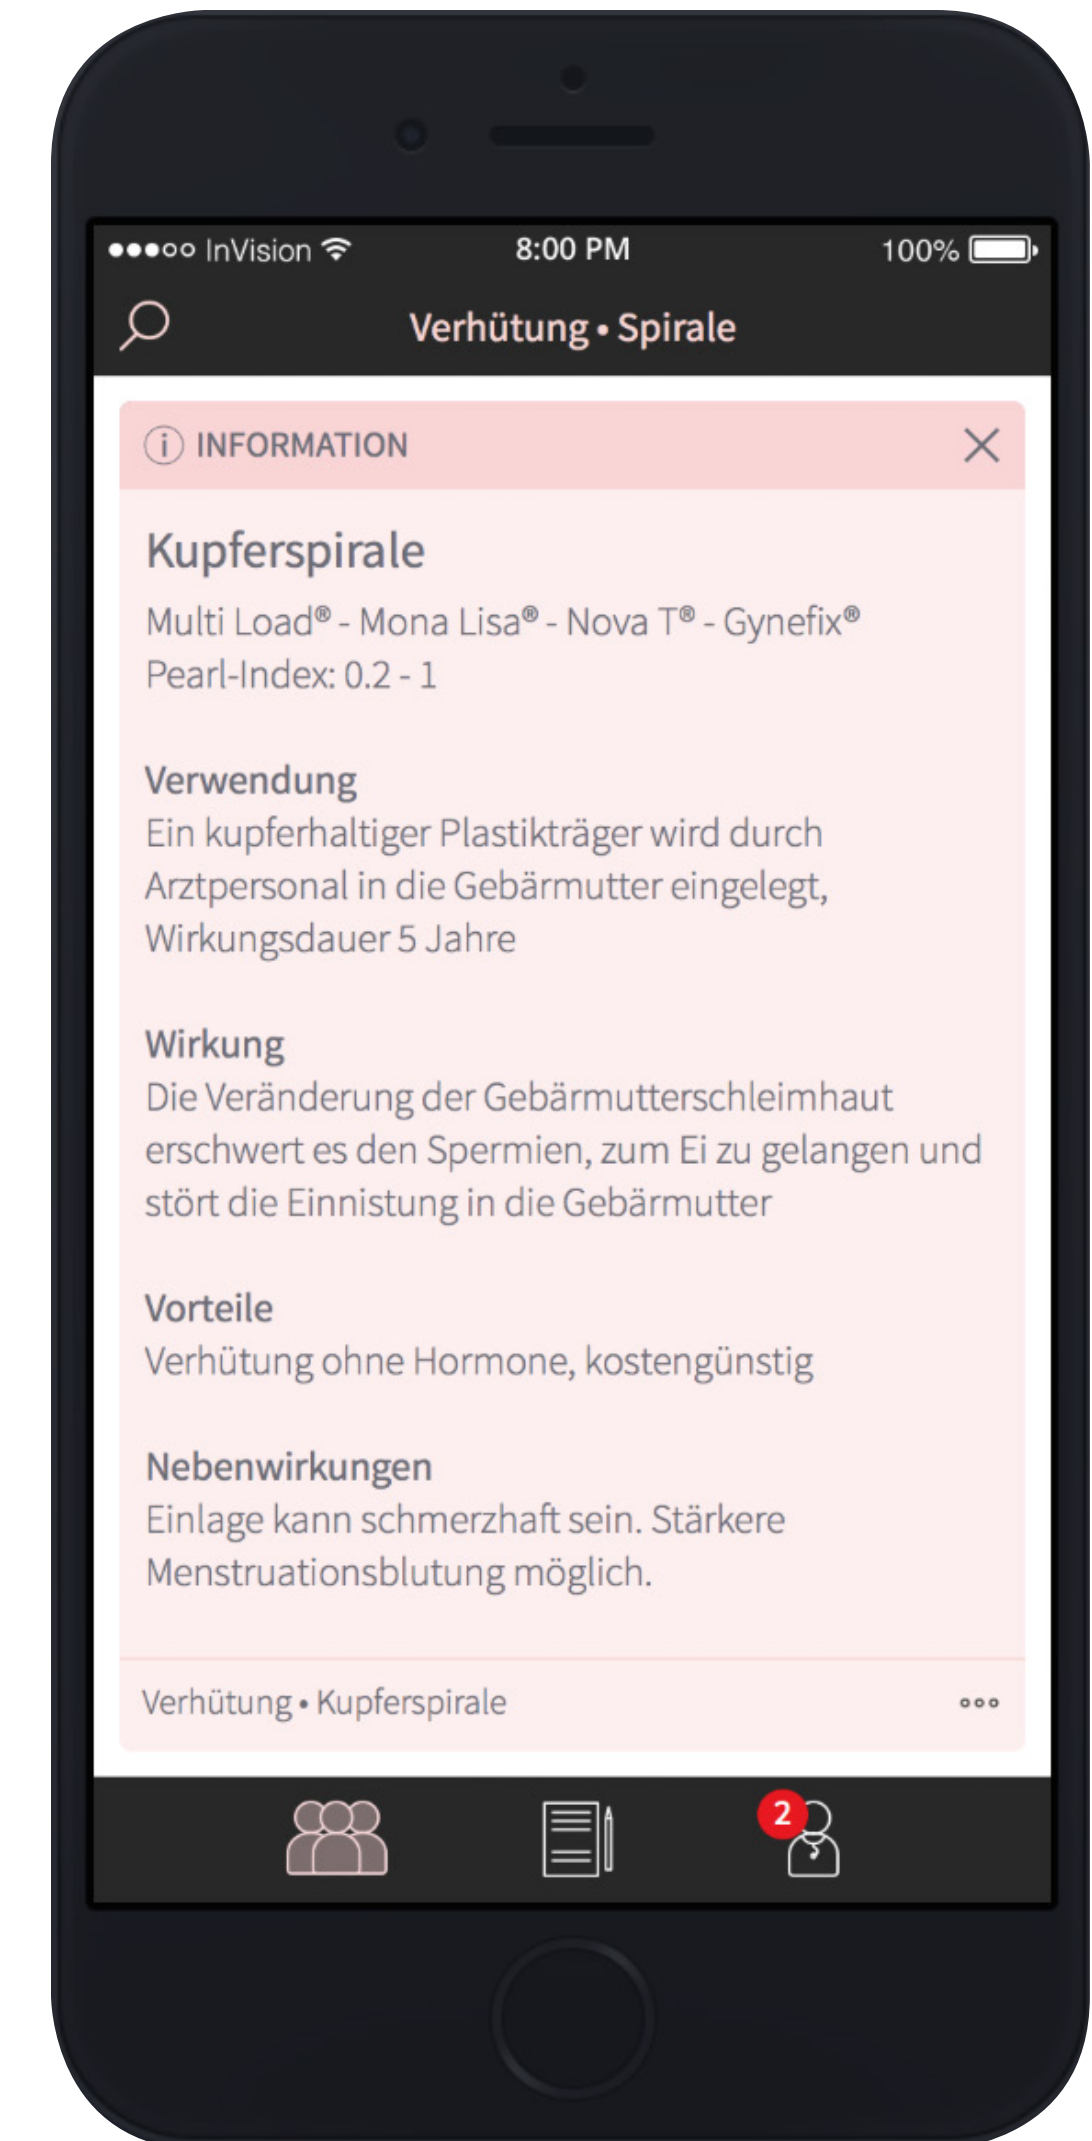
●●●○○ InVision 8:00 PM 100%

Verhütung • Spirale

ⓘ INFORMATION ✕

Kupferspirale

Multi Load® - Mona Lisa® - Nova T® - Gynefix®
Pearl-Index: 0.2 - 1

Verwendung
Ein kupferhaltiger Plastikträger wird durch Arztpersonal in die Gebärmutter eingelegt, Wirkungsdauer 5 Jahre

Wirkung
Die Veränderung der Gebärmutterschleimhaut erschwert es den Spermien, zum Ei zu gelangen und stört die Einnistung in die Gebärmutter

Vorteile
Verhütung ohne Hormone, kostengünstig

Nebenwirkungen
Einlage kann schmerzhaft sein. Stärkere Menstruationsblutung möglich.

Verhütung • Kupferspirale ○○○

2